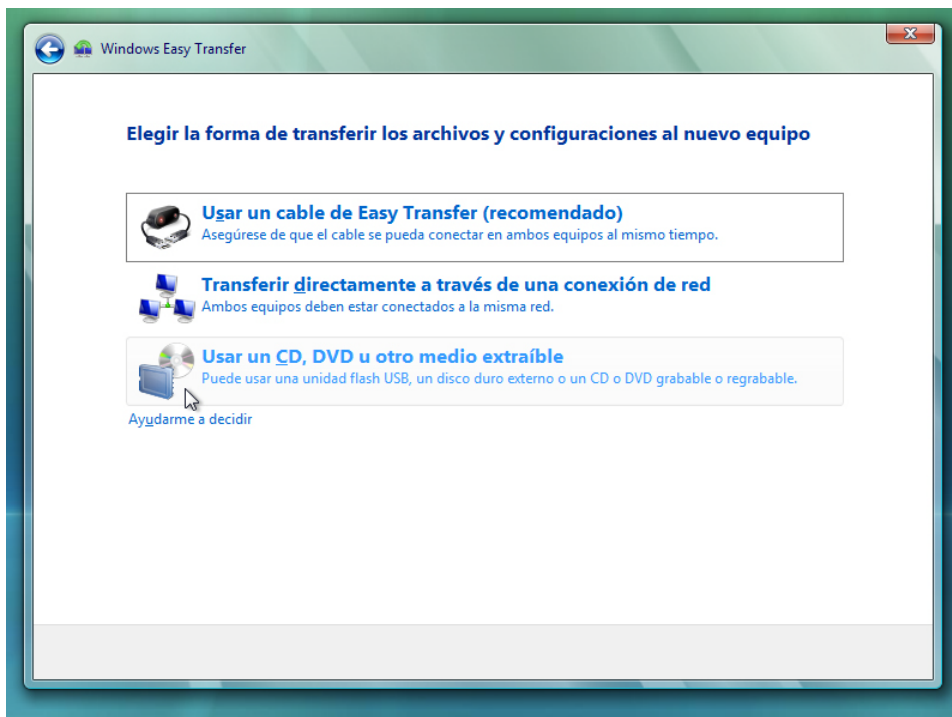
Windows Easy Transfer

Elegir la forma de transferir los archivos y configuraciones al nuevo equipo

Usar un cable de Easy Transfer (recomendado)
Asegúrese de que el cable se pueda conectar en ambos equipos al mismo tiempo.

Transferir directamente a través de una conexión de red
Ambos equipos deben estar conectados a la misma red.

Usar un CD, DVD u otro medio extraíble
Puede usar una unidad flash USB, un disco duro externo o un CD o DVD grabable o regrabable.

Ayudarme a decidir